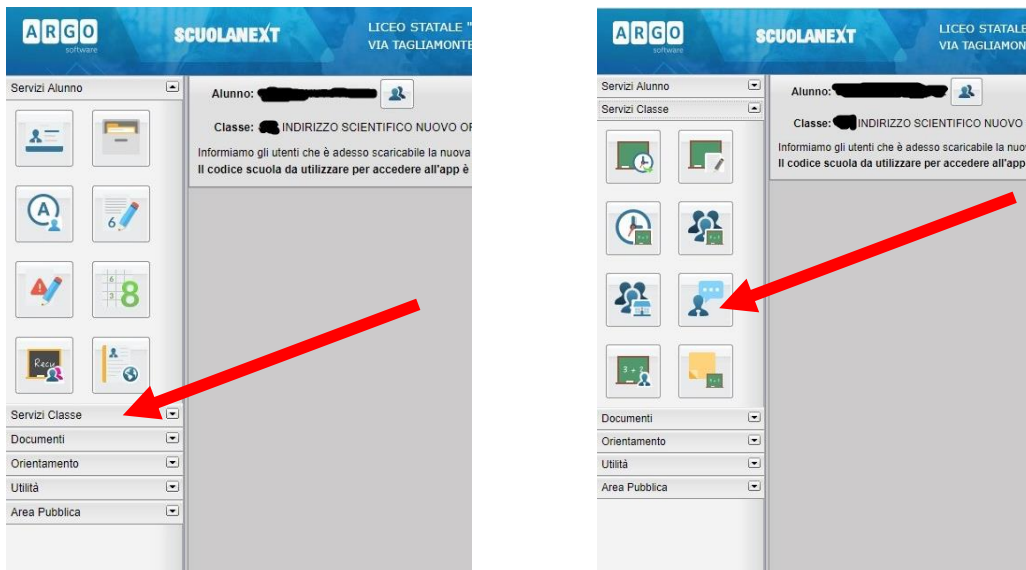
ARGO software
SCUOLANEXT
LICEO STATALE "
VIA TAGLIAMONTE

Servizi Alunno
Alunno: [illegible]
Classe: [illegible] INDIRIZZO SCIENTIFICO NUOVO OF
Informiamo gli utenti che è adesso scaricabile la nuova
Il codice scuola da utilizzare per accedere all'app è
Servizi Classe
Documenti
Orientamento
Utilità
Area Pubblica

ARGO software
SCUOLANEXT
LICEO STATALE
VIA TAGLIAMON

Servizi Alunno
Servizi Classe
Alunno: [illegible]
Classe: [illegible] INDIRIZZO SCIENTIFICO NUOVO
Informiamo gli utenti che è adesso scaricabile la nuo
Il codice scuola da utilizzare per accedere all'app
Documenti
Orientamento
Utilità
Area Pubblica